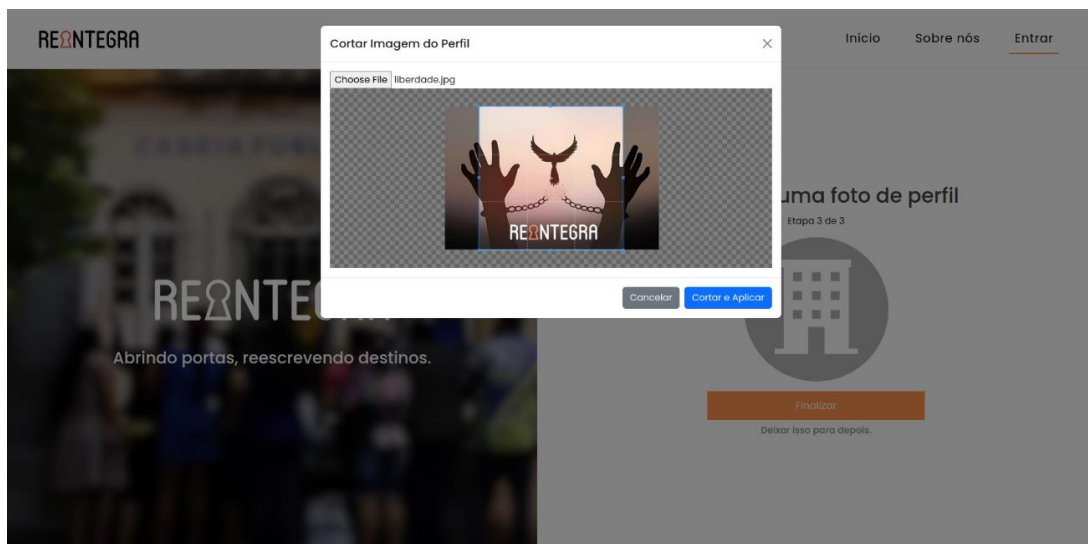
REINTEGRA

Início Sobre nós Entrar

Cortar Imagem do Perfil

×

Choose File liberdade.jpg

REINTEGRA

Cancelar Cortar e Aplicar

REINTE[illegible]

Abrindo portas, reescrevendo destinos.

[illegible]uma foto de perfil

Etapa 3 de 3

Finalizar

Deixar isso para depois.